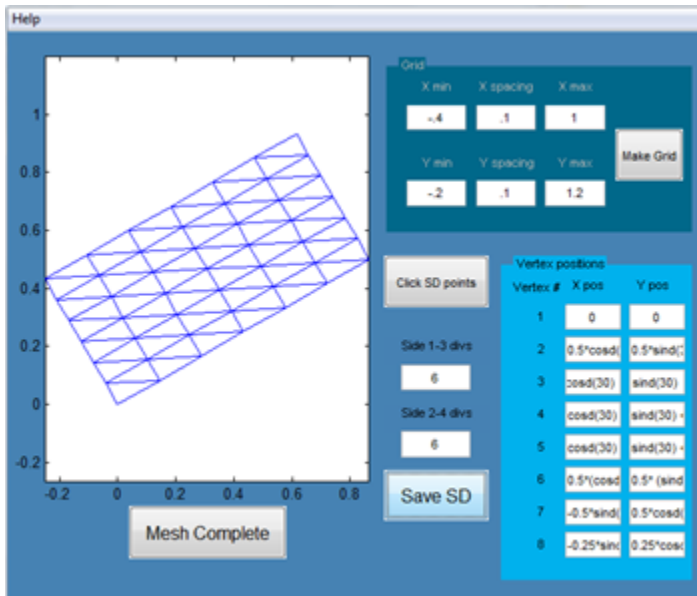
Help

1
0.8
0.6
0.4
0.2
0
-0.2
-0.2 0 0.2 0.4 0.6 0.8

Mesh Complete

Grid
X min X spacing X max
-.4 .1 1
Y min Y spacing Y max
-.2 .1 1.2
Make Grid

Click SD points

Side 1-3 divs
6
Side 2-4 divs
6

Save SD

Vertex positions
| Vertex # | X pos | Y pos |
|---|---|---|
| 1 | 0 | 0 |
| 2 | 0.5*cosd( | 0.5*sind( |
| 3 | cosd(30) | sind(30) |
| 4 | cosd(30) | sind(30) - |
| 5 | cosd(30) | sind(30) - |
| 6 | 0.5*(cosd | 0.5* (sind |
| 7 | -0.5*sind( | 0.5*cosd( |
| 8 | -0.25*sinc | 0.25*cosc |